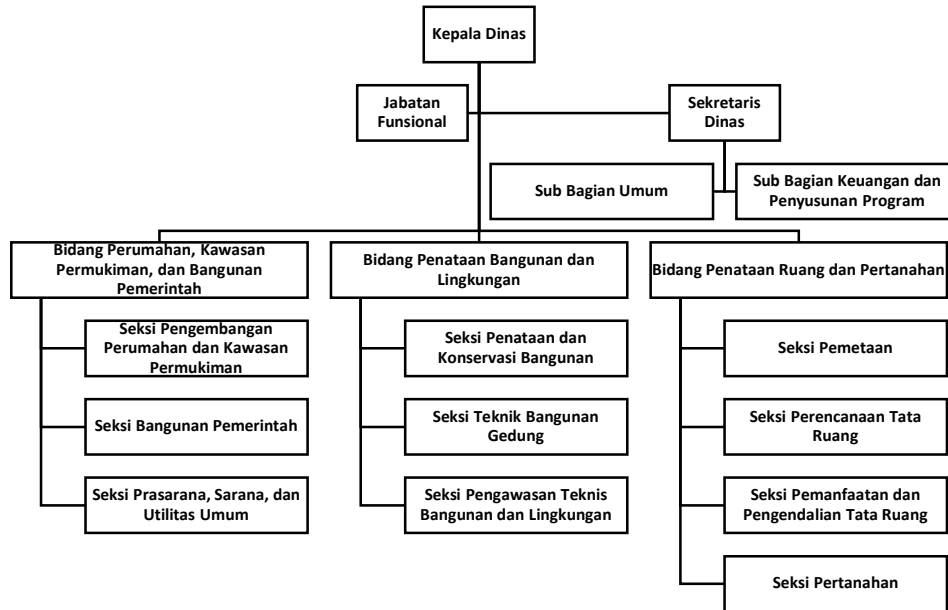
Kepala Dinas

Jabatan Funsional

Sekretaris Dinas

Sub Bagian Umum

Sub Bagian Keuangan dan Penyusunan Program

Bidang Perumahan, Kawasan Permukiman, dan Bangunan Pemerintah

Seksi Pengembangan Perumahan dan Kawasan Permukiman

Seksi Bangunan Pemerintah

Seksi Prasarana, Sarana, dan Utilitas Umum

Bidang Penataan Bangunan dan Lingkungan

Seksi Penataan dan Konservasi Bangunan

Seksi Teknik Bangunan Gedung

Seksi Pengawasan Teknis Bangunan dan Lingkungan

Bidang Penataan Ruang dan Pertanahan

Seksi Pemetaan

Seksi Perencanaan Tata Ruang

Seksi Pemanfaatan dan Pengendalian Tata Ruang

Seksi Pertanahan